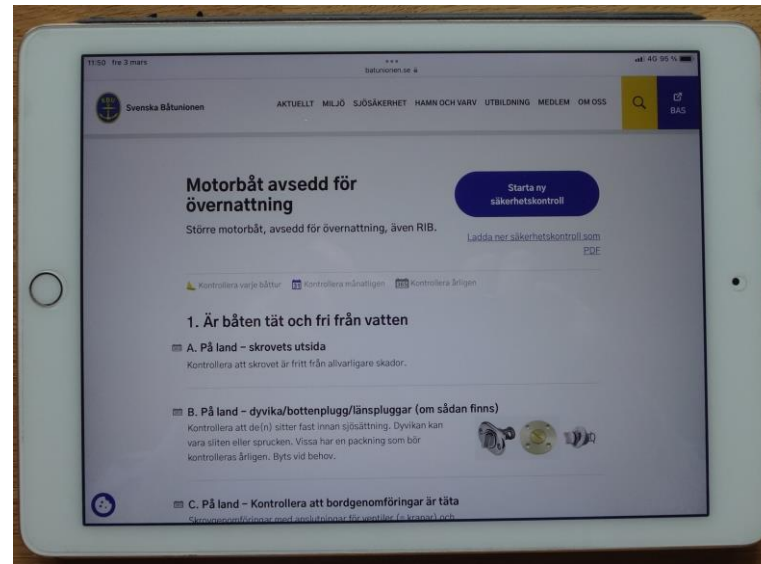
11:50 fre 3 mars

batunionen.se

4G 95 %

Svenska Båtunionen

AKTUELLT MILJÖ SJÖSÄKERHET HAMN OCH VARV UTBILDNING MEDLEM OM OSS

BAS

Motorbåt avsedd för övernattning

Större motorbåt, avsedd för övernattning, även RIB.

Starta ny säkerhetskontroll

Ladda ner säkerhetskontroll som PDF

Kontrollera varje båttur Kontrollera månatligen Kontrollera årligen

1. Är båten tät och fri från vatten

A. På land – skrovets utsida

Kontrollera att skrovet är fritt från allvarligare skador.

B. På land – dyvika/bottenplugg/länspluggar (om sådan finns)

Kontrollera att de(n) sitter fast innan sjösättning. Dyvikan kan vara sliten eller sprucken. Vissa har en packning som bör kontrolleras årligen. Byts vid behov.

C. På land – Kontrollera att bordgenomföringar är täta

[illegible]